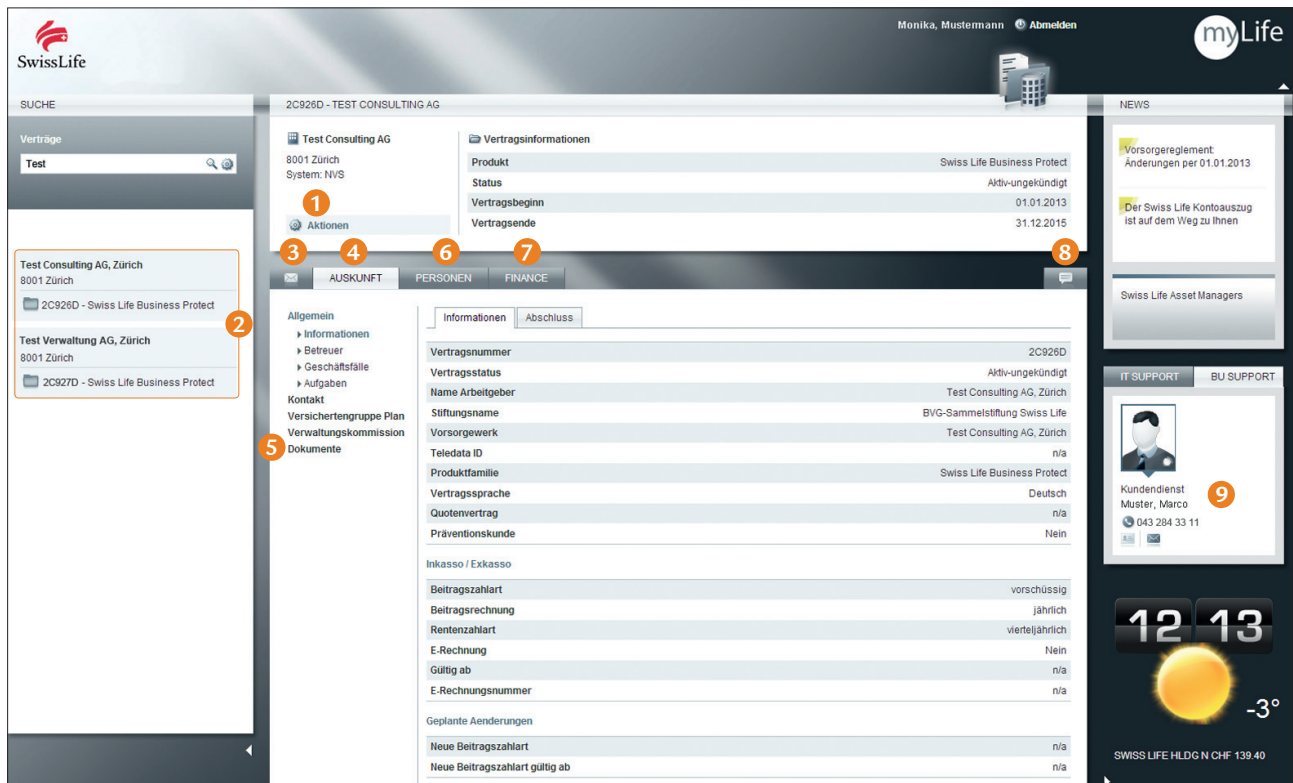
SwissLife

Monika, Mustermann Abmelden

myLife

SUCHE

Verträge

Test

Test Consulting AG, Zürich
8001 Zürich
2C926D - Swiss Life Business Protect

Test Verwaltung AG, Zürich
8001 Zürich
2C927D - Swiss Life Business Protect

2

2C926D - TEST CONSULTING AG

Test Consulting AG
8001 Zürich
System: NVS

1
Aktionen

Vertragsinformationen

| Produkt | Swiss Life Business Protect |
|---|---|
| Status | Aktiv-ungekündigt |
| Vertragsbeginn | 01.01.2013 |
| Vertragsende | 31.12.2015 |

3 4 6 7 8

AUSKUNFT PERSONEN FINANCE

Allgemein
Informationen
Betreuer
Geschäftsfälle
Aufgaben
Kontakt
Versichertengruppe Plan
Verwaltungskommission
5 Dokumente

Informationen Abschluss

| Vertragsnummer | 2C926D |
|---|---|
| Vertragsstatus | Aktiv-ungekündigt |
| Name Arbeitgeber | Test Consulting AG, Zürich |
| Stiftungsname | BVG-Sammelstiftung Swiss Life |
| Vorsorgewerk | Test Consulting AG, Zürich |
| Teledata ID | n/a |
| Produktfamilie | Swiss Life Business Protect |
| Vertragssprache | Deutsch |
| Quotenvertrag | n/a |
| Präventionskunde | Nein |

Inkasso / Exkasso

| Beitragszahlart | vorschüssig |
|---|---|
| Beitragsrechnung | jährlich |
| Rentenzahlart | vierteljährlich |
| E-Rechnung | Nein |
| Gültig ab | n/a |
| E-Rechnungsnummer | n/a |

Geplante Aenderungen

| Neue Beitragszahlart | n/a |
|---|---|
| Neue Beitragszahlart gültig ab | n/a |

NEWS

Vorsorgereglement: Änderungen per 01.01.2013

Der Swiss Life Kontoauszug ist auf dem Weg zu Ihnen

Swiss Life Asset Managers

IT SUPPORT BU SUPPORT

Kundendienst
Muster, Marco
043 284 33 11

9

12 13

-3°

SWISS LIFE HLDG N CHF 139.40